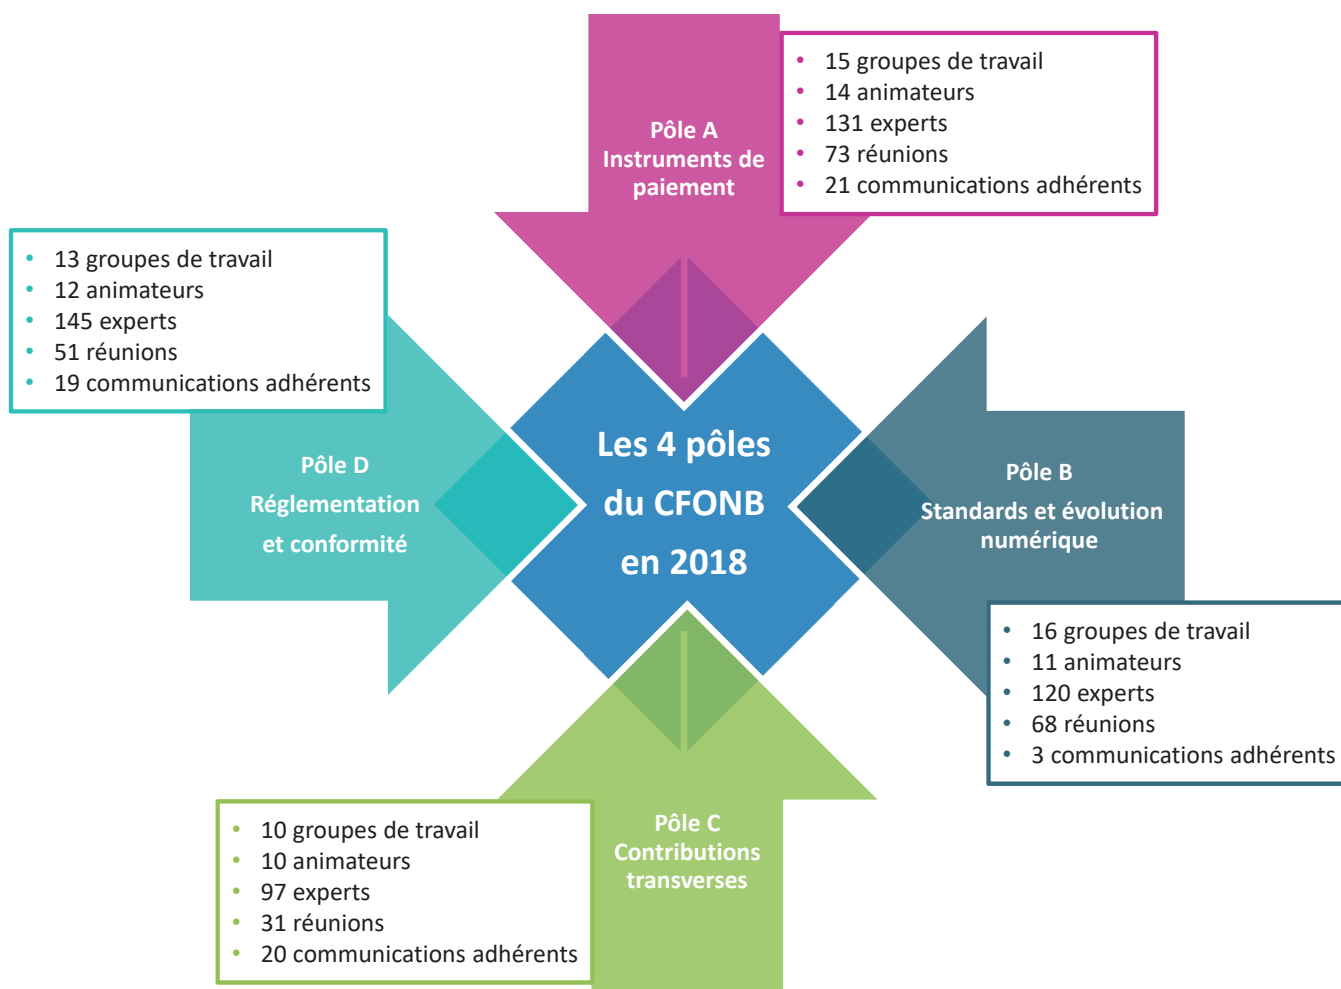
Pôle A
Instruments de paiement

- 15 groupes de travail
- 14 animateurs
- 131 experts
- 73 réunions
- 21 communications adhérents

- 13 groupes de travail
- 12 animateurs
- 145 experts
- 51 réunions
- 19 communications adhérents

Pôle D
Réglementation
et conformité

Les 4 pôles
du CFONB
en 2018

Pôle B
Standards et évolution numérique

- 16 groupes de travail
- 11 animateurs
- 120 experts
- 68 réunions
- 3 communications adhérents

- 10 groupes de travail
- 10 animateurs
- 97 experts
- 31 réunions
- 20 communications adhérents

Pôle C
Contributions transverses